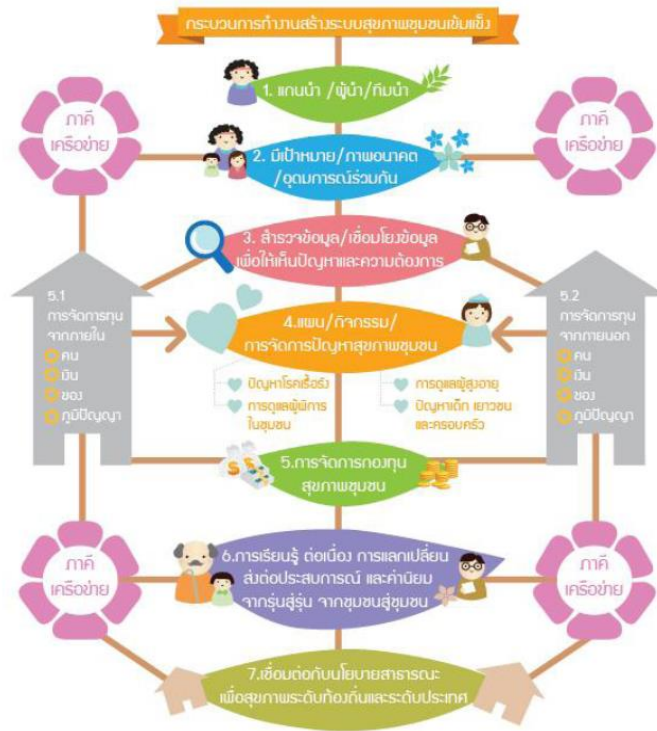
กระบวนการทำงานสร้างระบบสุขภาพชุมชนเข้มแข็ง

ภาคีเครือข่าย

ภาคีเครือข่าย

1. แกนนำ /ผู้นำ/ทีมนำ

2. มีเป้าหมาย/ภาพอนาคต /อุดมการณ์ร่วมกัน

3. สำรวจข้อมูล/เชื่อมโยงข้อมูล เพื่อให้เห็นปัญหาและความต้องการ

5.1 การจัดการทุนจากภายใน
คน
เงิน
ของ
ภูมิปัญญา

5.2 การจัดการทุนจากภายนอก
คน
เงิน
ของ
ภูมิปัญญา

4.แผน/กิจกรรม/ การจัดการปัญหาสุขภาพชุมชน

ปัญหาโรคเรื้อรัง
การดูแลผู้พิการในชุมชน
การดูแลผู้สูงอายุ
ปัญหาเด็ก เยาวชน และครอบครัว

5.การจัดการกองทุน สุขภาพชุมชน

ภาคีเครือข่าย

ภาคีเครือข่าย

6.การเรียนรู้ ต่อเนื่อง การแลกเปลี่ยน ส่งต่อประสบการณ์ และค่านิยม จากรุ่นสู่รุ่น จากชุมชนสู่ชุมชน

7.เชื่อมต่อกับนโยบายสาธารณะ เพื่อสุขภาพระดับท้องถิ่นและระดับประเทศ